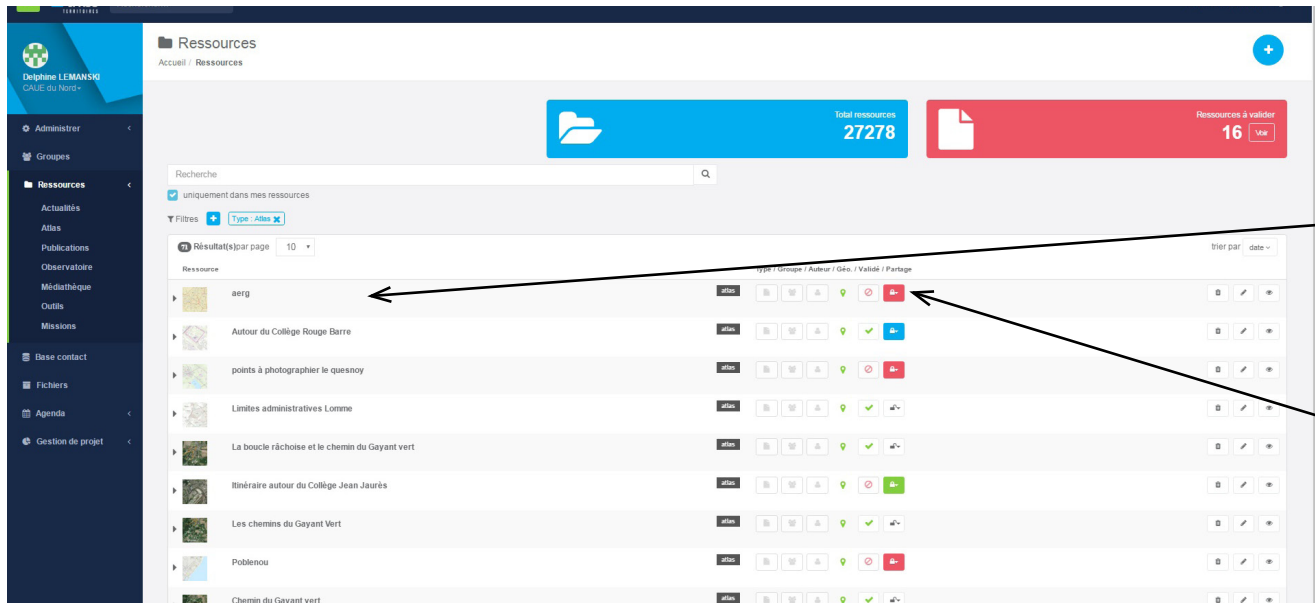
Ressources
Accueil / Ressources

Delphine LEMANSKI
CAUE du Nord

Administrer
Groupes
Ressources
Actualités
Atlas
Publications
Observatoire
Médiathèque
Outils
Missions
Base contact
Fichiers
Agenda
Gestion de projet

Total ressources
27278

Ressources à valider
16 Voir

Recherche
uniquement dans mes ressources
Filtres + Type : Atlas

71 Résultat(s) par page 10
trier par date
Ressource
Type / Groupe / Auteur / Géo. / Validé / Partage

aerg atlas
Autour du Collège Rouge Barre atlas
points à photographier le quesnoy atlas
Limites administratives Lomme atlas
La boucle râchoise et le chemin du Gayant vert atlas
Itinéraire autour du Collège Jean Jaurès atlas
Les chemins du Gayant Vert atlas
Poblenou atlas
Chemin du Gayant vert atlas